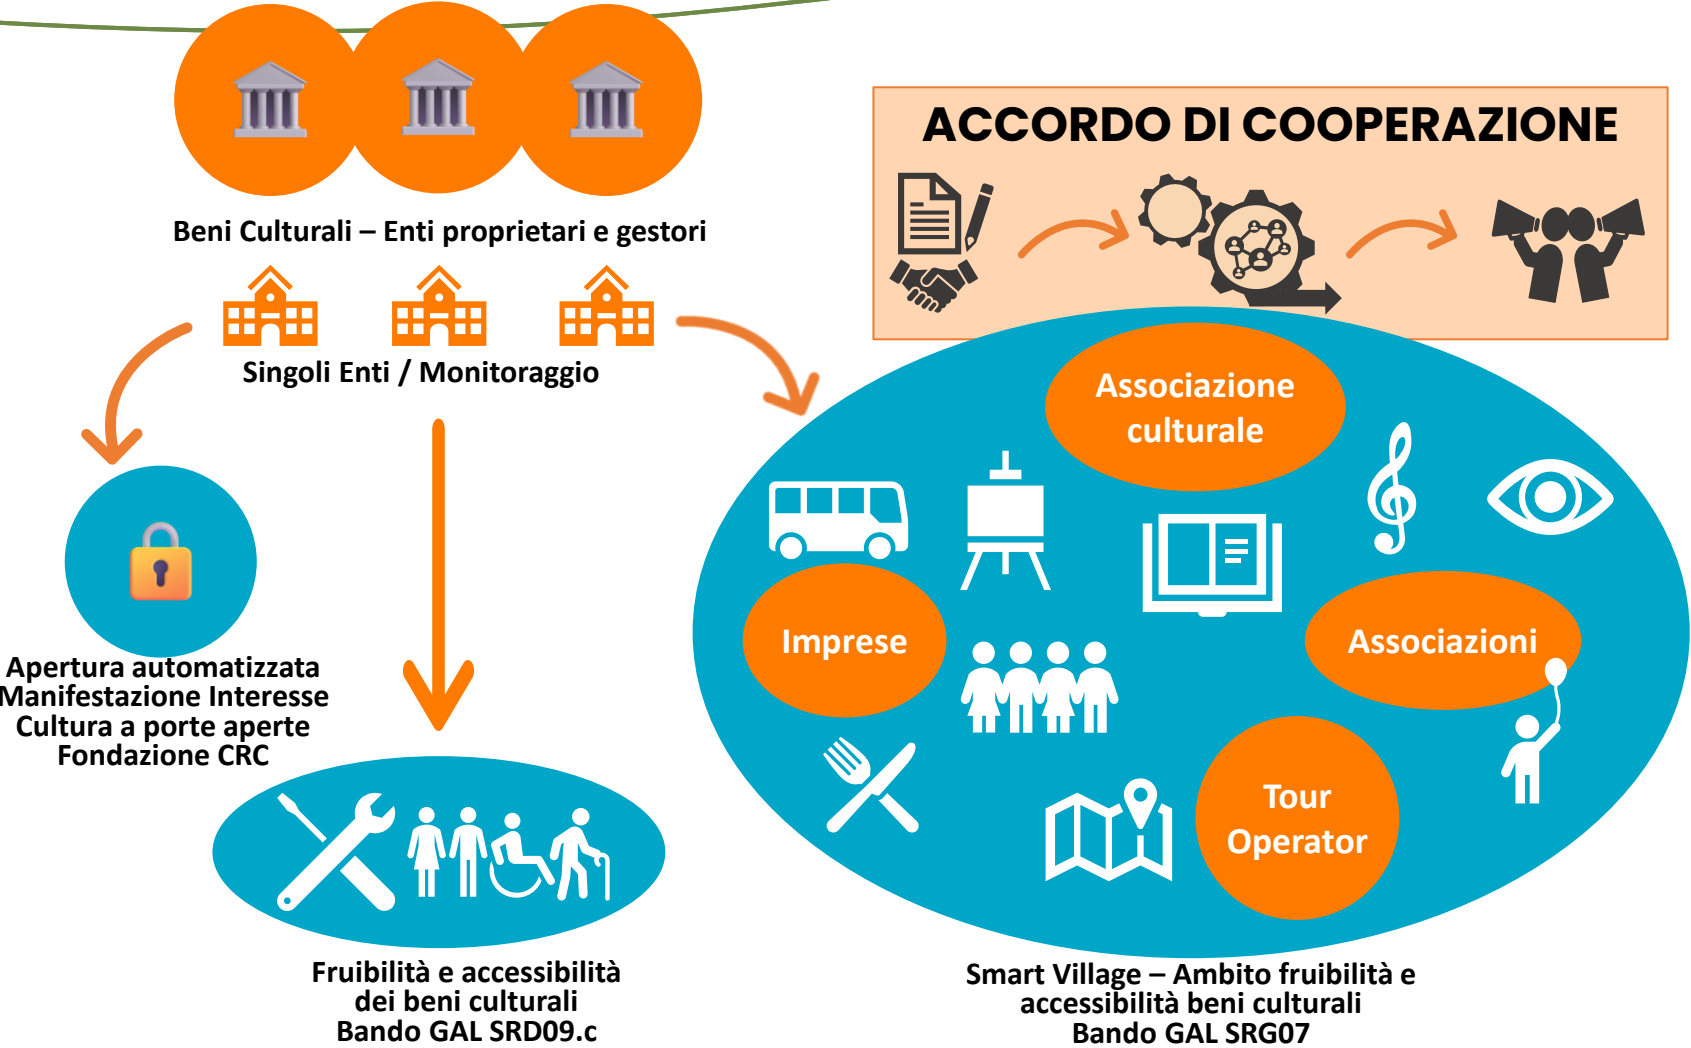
Beni Culturali – Enti proprietari e gestori

Singoli Enti / Monitoraggio

ACCORDO DI COOPERAZIONE

Apertura automatizzata
Manifestazione Interesse
Cultura a porte aperte
Fondazione CRC

Associazione culturale

Imprese

Associazioni

Tour Operator

Fruibilità e accessibilità
dei beni culturali
Bando GAL SRD09.c

Smart Village – Ambito fruibilità e
accessibilità beni culturali
Bando GAL SRG07